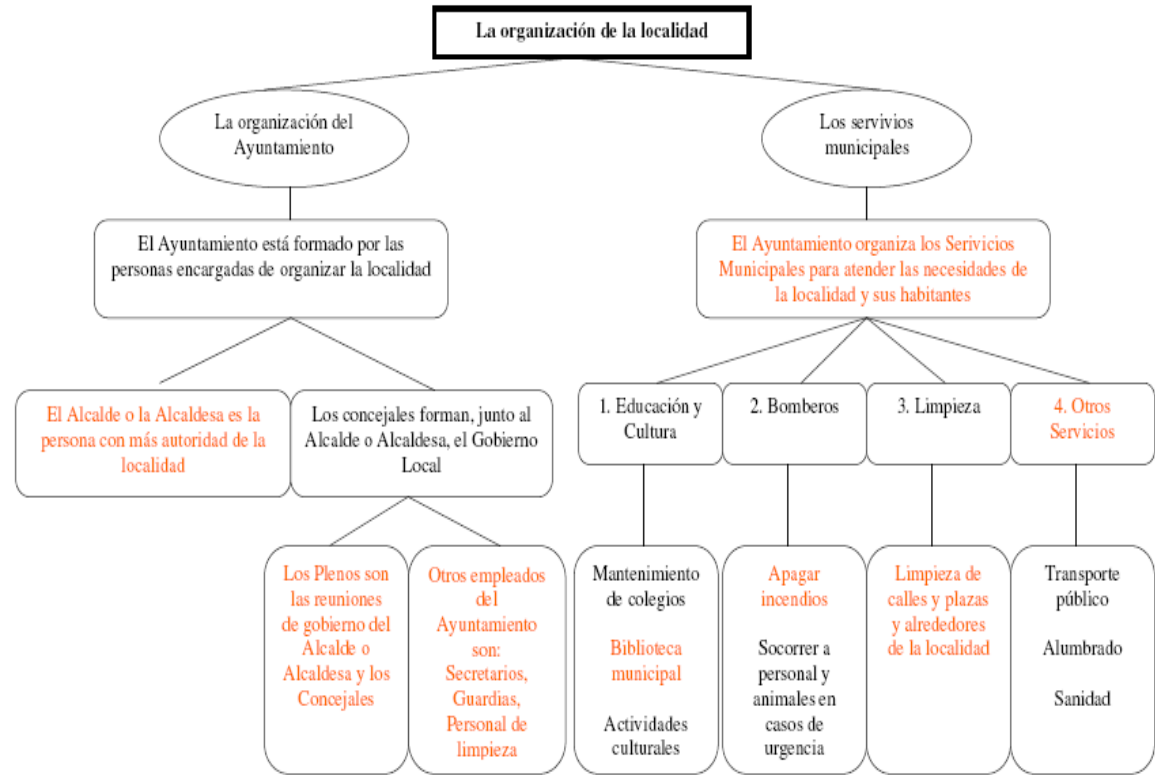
La organización de la localidad

La organización del Ayuntamiento

El Ayuntamiento está formado por las personas encargadas de organizar la localidad

El Alcalde o la Alcaldesa es la persona con más autoridad de la localidad

Los concejales forman, junto al Alcalde o Alcaldesa, el Gobierno Local

Los Plenos son las reuniones de gobierno del Alcalde o Alcaldesa y los Concejales

Otros empleados del Ayuntamiento son: Secretarios, Guardias, Personal de limpieza

Los servivios municipales

El Ayuntamiento organiza los Serivicios Municipales para atender las necesidades de la localidad y sus habitantes

1. Educación y Cultura

Mantenimiento de colegios

Biblioteca municipal

Actividades culturales

2. Bomberos

Apagar incendios

Socorrer a personal y animales en casos de urgencia

3. Limpieza

Limpieza de calles y plazas y alrededores de la localidad

4. Otros Servicios

Transporte público

Alumbrado

Sanidad